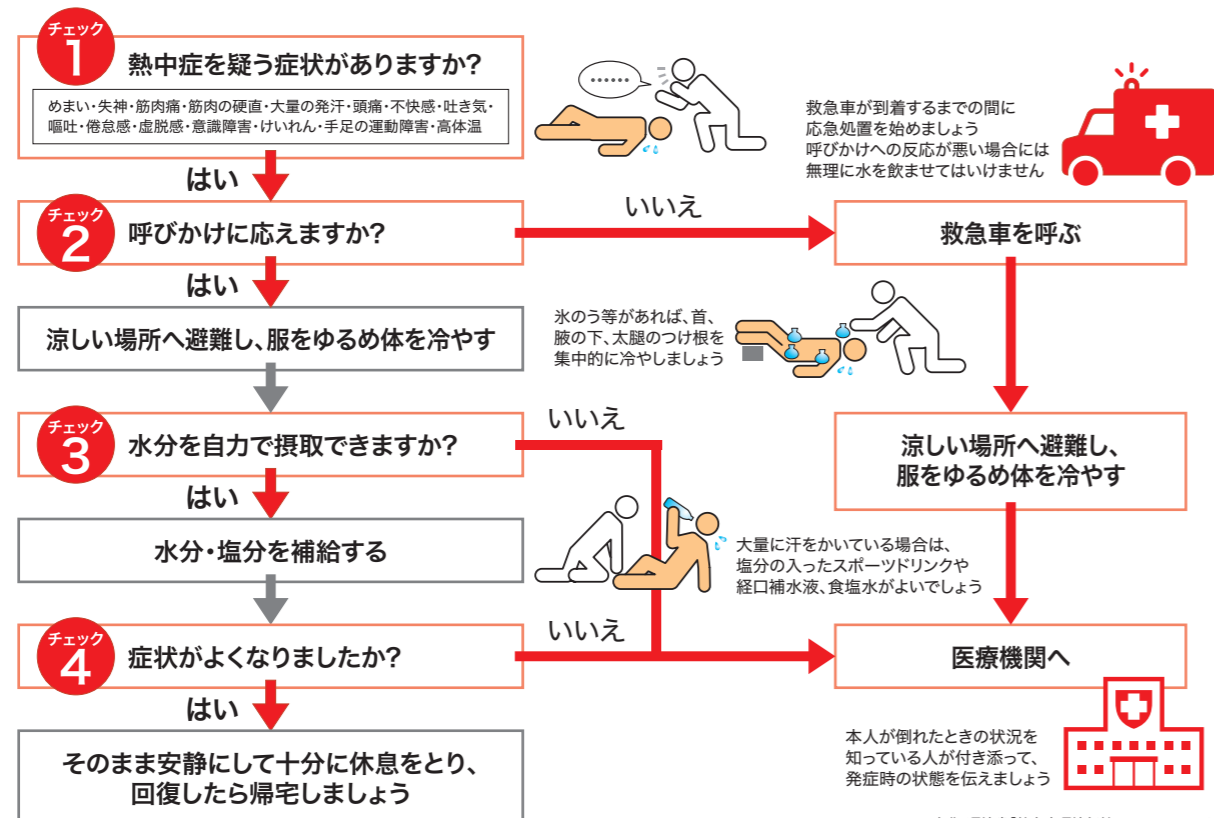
チェック 1
熱中症を疑う症状がありますか?

めまい・失神・筋肉痛・筋肉の硬直・大量の発汗・頭痛・不快感・吐き気・嘔吐・倦怠感・虚脱感・意識障害・けいれん・手足の運動障害・高体温

救急車が到着するまでの間に
応急処置を始めましょう
呼びかけへの反応が悪い場合には
無理に水を飲ませてはいけません

はい

チェック 2
呼びかけに応えますか?

いいえ

救急車を呼ぶ

はい

涼しい場所へ避難し、服をゆるめ体を冷やす

氷のう等があれば、首、
腋の下、太腿のつけ根を
集中的に冷やしましょう

チェック 3
水分を自力で摂取できますか?

いいえ

涼しい場所へ避難し、
服をゆるめ体を冷やす

はい

水分・塩分を補給する

大量に汗をかいている場合は、
塩分の入ったスポーツドリンクや
経口補水液、食塩水がよいでしょう

チェック 4
症状がよくなりましたか?

いいえ

医療機関へ

はい

そのまま安静にして十分に休息をとり、
回復したら帰宅しましょう

本人が倒れたときの状況を
知っている人が付き添って、
発症時の状態を伝えましょう